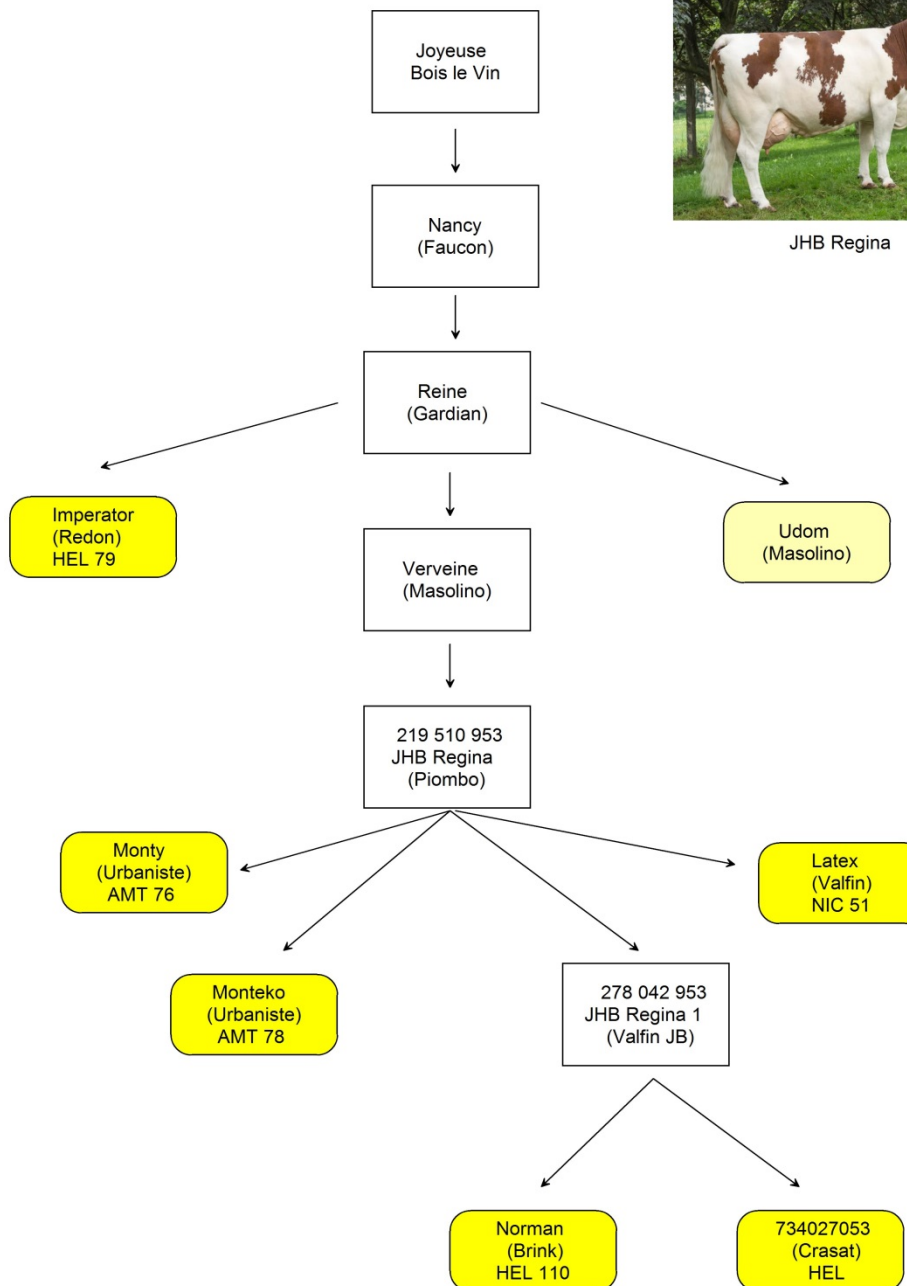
Joyeuse
Bois le Vin

JHB Regina

Nancy
(Faucon)

Reine
(Gardian)

Imperator
(Redon)
HEL 79

Verveine
(Masolino)

Udom
(Masolino)

219 510 953
JHB Regina
(Piombo)

Monty
(Urbaniste)
AMT 76

Latex
(Valfin)
NIC 51

Monteko
(Urbaniste)
AMT 78

278 042 953
JHB Regina 1
(Valfin JB)

Norman
(Brink)
HEL 110

734027053
(Crasat)
HEL